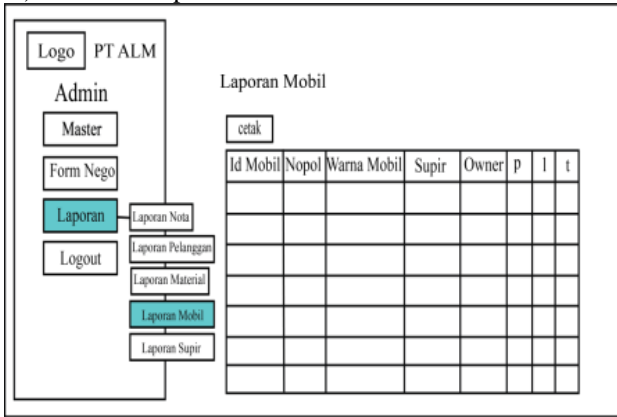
Logo PT ALM

Admin

Master

Form Nego

Laporan

Logout

Laporan Nota

Laporan Pelanggan

Laporan Material

Laporan Mobil

Laporan Supir

Laporan Mobil

cetak

| Id Mobil | Nopol | Warna Mobil | Supir | Owner | p | l | t |
|---|---|---|---|---|---|---|---|
| | | | | | | | |
| | | | | | | | |
| | | | | | | | |
| | | | | | | | |
| | | | | | | | |
| | | | | | | | |
| | | | | | | | |